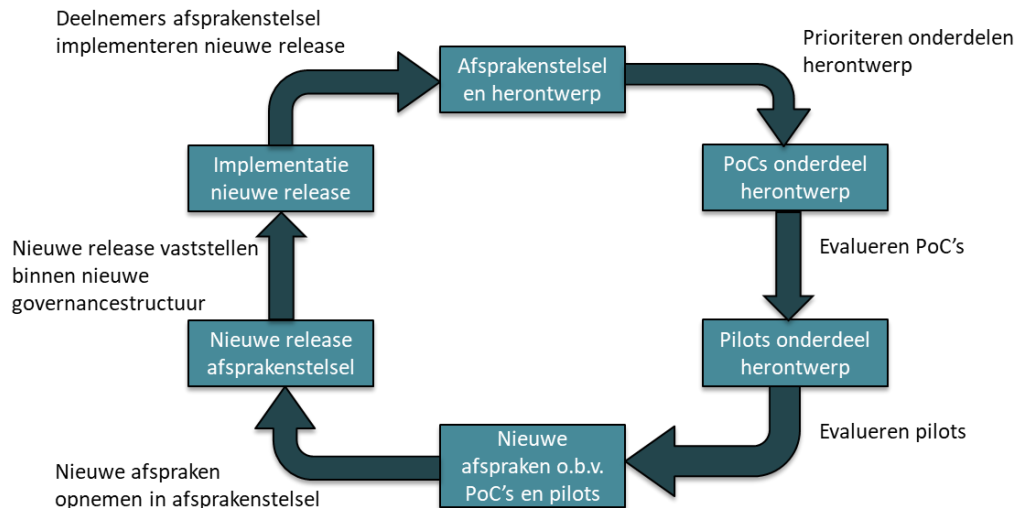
Deelnemers afsprakenstelsel implementeren nieuwe release

Afsprakenstelsel en herontwerp

Prioriteren onderdelen herontwerp

PoCs onderdeel herontwerp

Evalueren PoC's

Pilots onderdeel herontwerp

Evalueren pilots

Nieuwe afspraken o.b.v. PoC's en pilots

Nieuwe afspraken opnemen in afsprakenstelsel

Nieuwe release afsprakenstelsel

Nieuwe release vaststellen binnen nieuwe governancestructuur

Implementatie nieuwe release